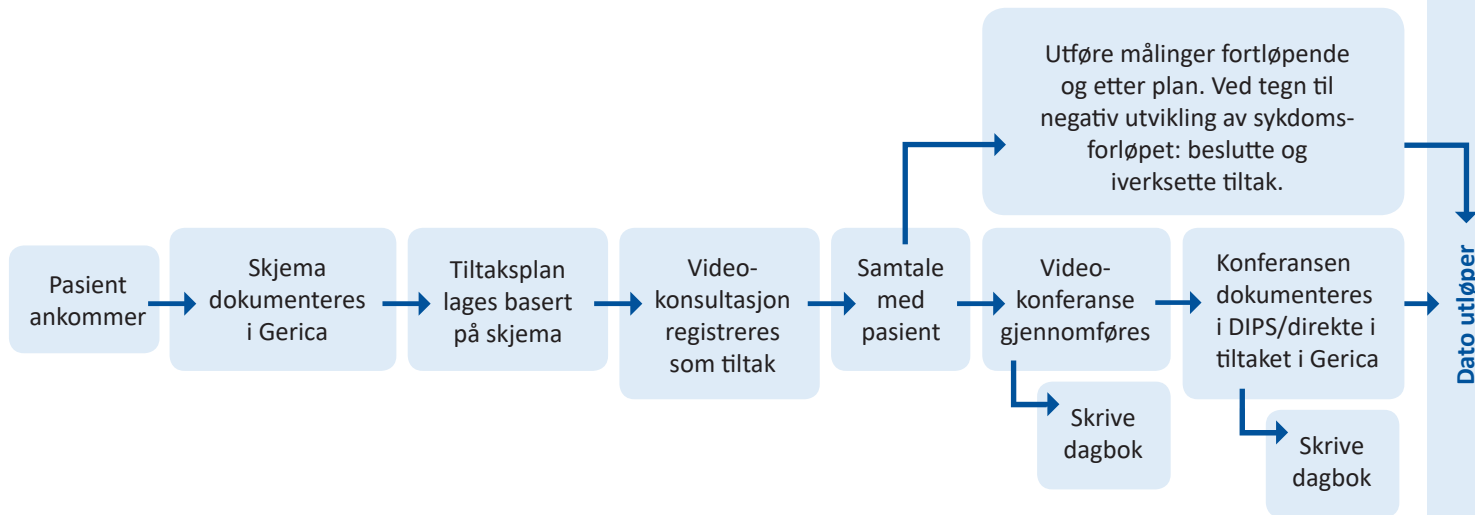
Pasient ankommer

Skjema dokumenteres i Gerica

Tiltaksplan lages basert på skjema

Videokonsultasjon registreres som tiltak

Samtale med pasient

Utføre målinger fortløpende og etter plan. Ved tegn til negativ utvikling av sykdomsforløpet: beslutte og iverksette tiltak.

Videokonferanse gjennomføres

Skrive dagbok

Konferansen dokumenteres i DIPS/direkte i tiltaket i Gerica

Skrive dagbok

Dato utløper